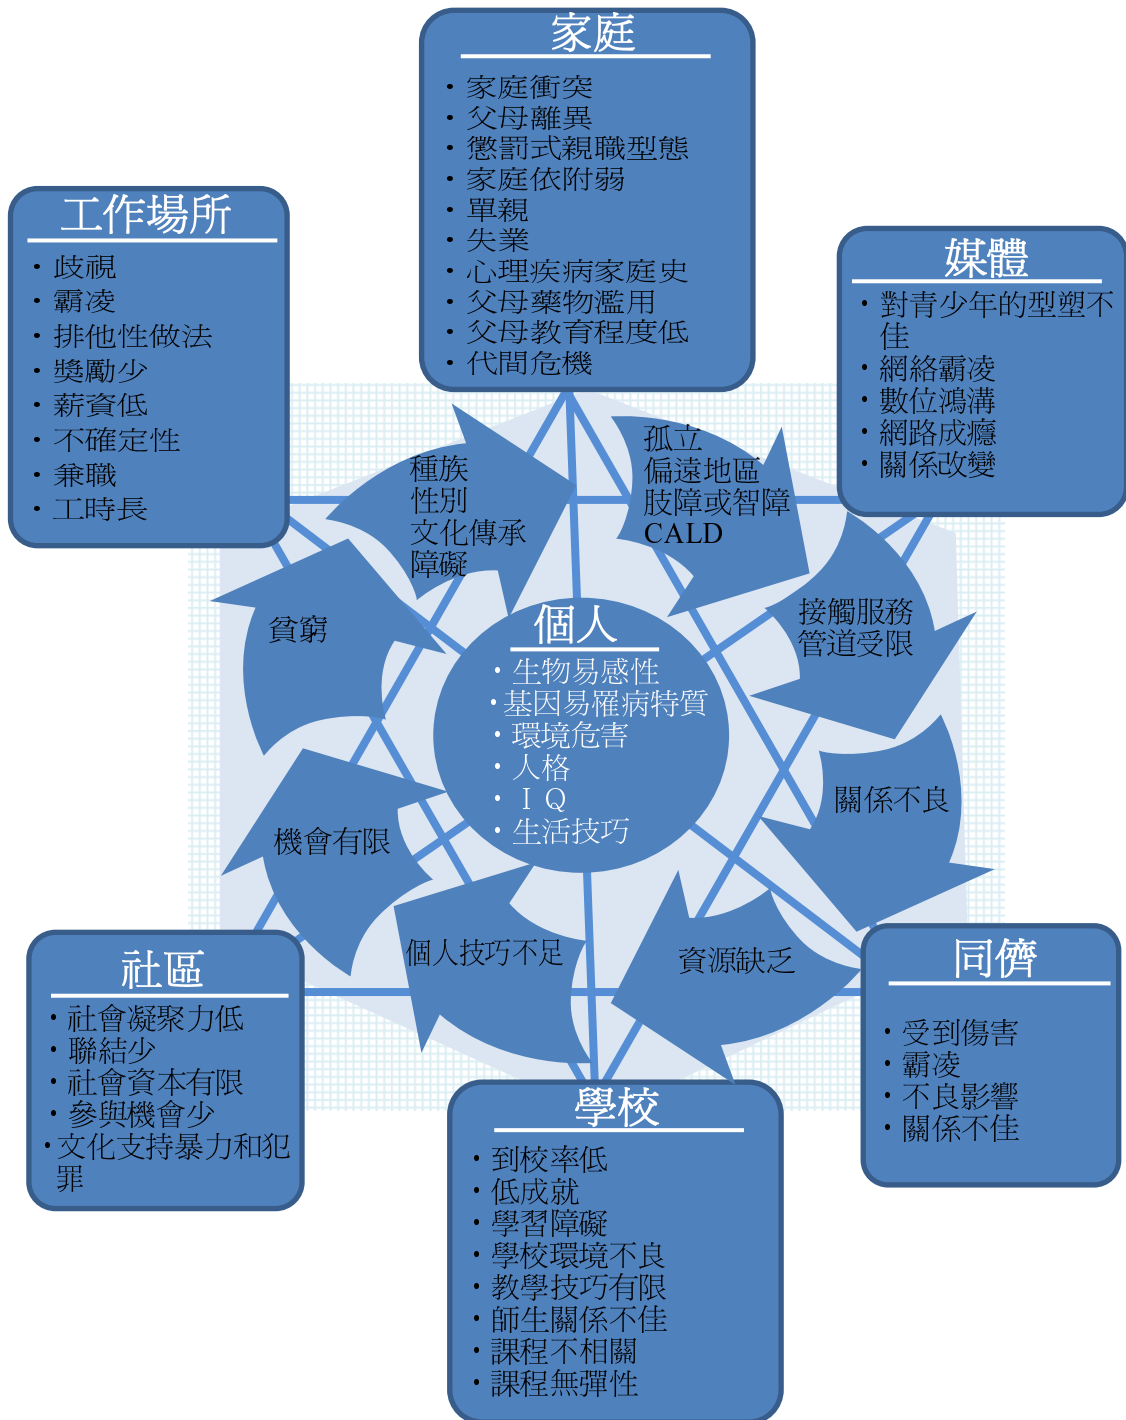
家庭

・家庭衝突
・父母離異
・懲罰式親職型態
・家庭依附弱
・單親
・失業
・心理疾病家庭史
・父母藥物濫用
・父母教育程度低
・代間危機

工作場所

・歧視
・霸凌
・排他性做法
・獎勵少
・薪資低
・不確定性
・兼職
・工時長

媒體

・對青少年的型塑不佳
・網絡霸凌
・數位鴻溝
・網路成癮
・關係改變

種族
性別
文化傳承
障礙

孤立
偏遠地區
肢障或智障
CALD

貧窮

接觸服務管道受限

個人

・生物易感性
・基因易罹病特質
・環境危害
・人格
・ＩＱ
・生活技巧

關係不良

機會有限

個人技巧不足

資源缺乏

社區

・社會凝聚力低
・聯結少
・社會資本有限
・參與機會少
・文化支持暴力和犯罪

同儕

・受到傷害
・霸凌
・不良影響
・關係不佳

學校

・到校率低
・低成就
・學習障礙
・學校環境不良
・教學技巧有限
・師生關係不佳
・課程不相關
・課程無彈性